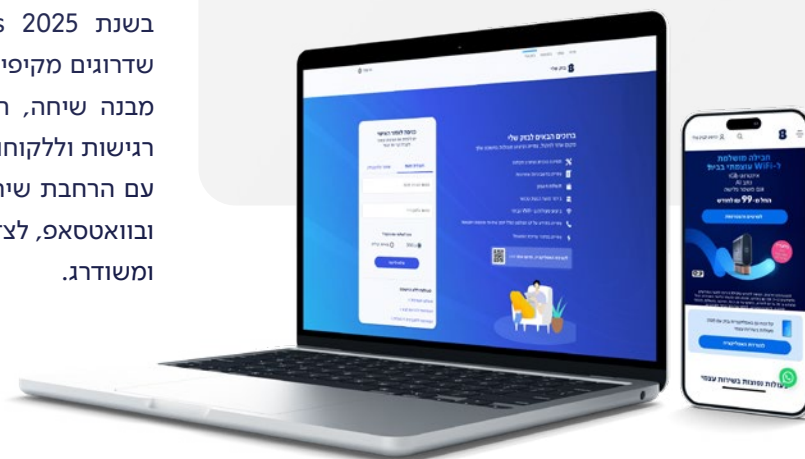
בשנת 2025 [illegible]
שדרוגים מקיפי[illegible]
מבנה שיחה, ה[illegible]
רגישות וללקוח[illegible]
עם הרחבת שי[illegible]
ובוואטסאפ, לצ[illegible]
ומשודרג.

ברוכים הבאים לבזק שלי

כניסה לאזור האישי

חבילה מושלמת ל-WiFi עוצמתי בבית

החל מ- 99 ₪ לחודש

פעולות נפוצות בשירות עצמי